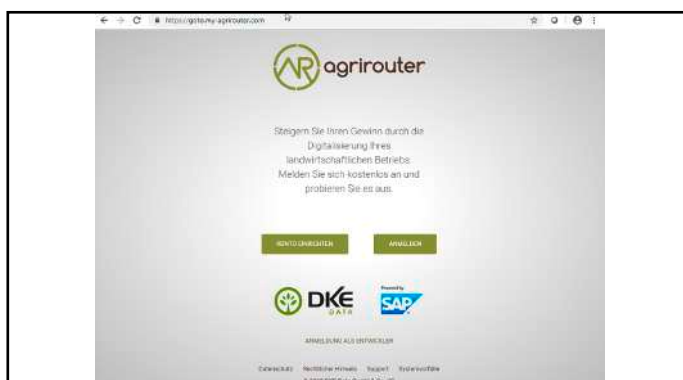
https://goto.my-agrirouter.com

AR agrirouter

Steigern Sie Ihren Gewinn durch die Digitalisierung Ihres landwirtschaftlichen Betriebs. Melden Sie sich kostenlos an und probieren Sie es aus.

KONTO EINRICHTEN

ANMELDEN

DKE DATA

Powered by SAP

ANMELDUNG ALS ENTWICKLER

Datenschutz Rechtliche Hinweise Support Systemausfälle

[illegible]